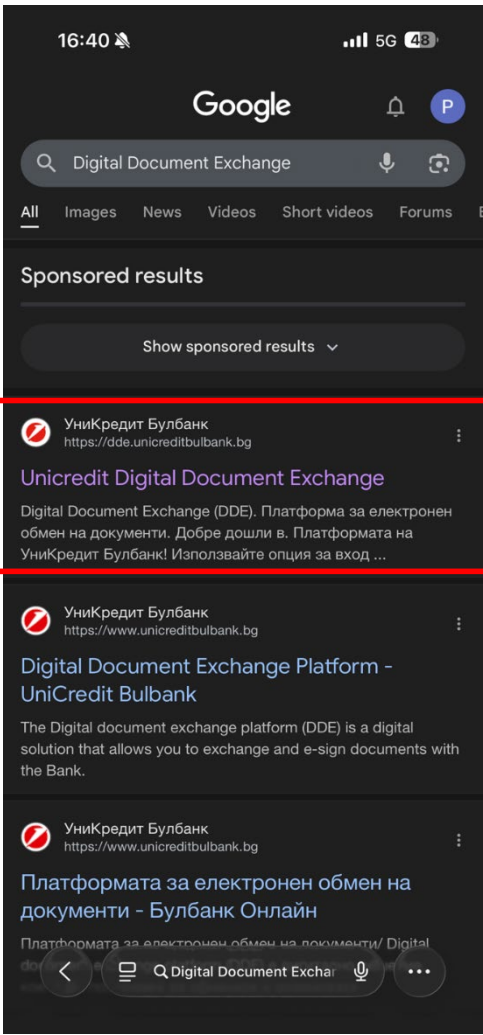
16:40 5G 48

Google

P

Digital Document Exchange

All Images News Videos Short videos Forums

Sponsored results

Show sponsored results

УниКредит Булбанк
https://dde.unicreditbulbank.bg

Unicredit Digital Document Exchange

Digital Document Exchange (DDE). Платформа за електронен обмен на документи. Добре дошли в. Платформата на УниКредит Булбанк! Използвайте опция за вход ...

УниКредит Булбанк
https://www.unicreditbulbank.bg

Digital Document Exchange Platform - UniCredit Bulbank

The Digital document exchange platform (DDE) is a digital solution that allows you to exchange and e-sign documents with the Bank.

УниКредит Булбанк
https://www.unicreditbulbank.bg

Платформата за електронен обмен на документи - Булбанк Онлайн

Платформата за електронен обмен на документи/ Digital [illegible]

Digital Document Exchar